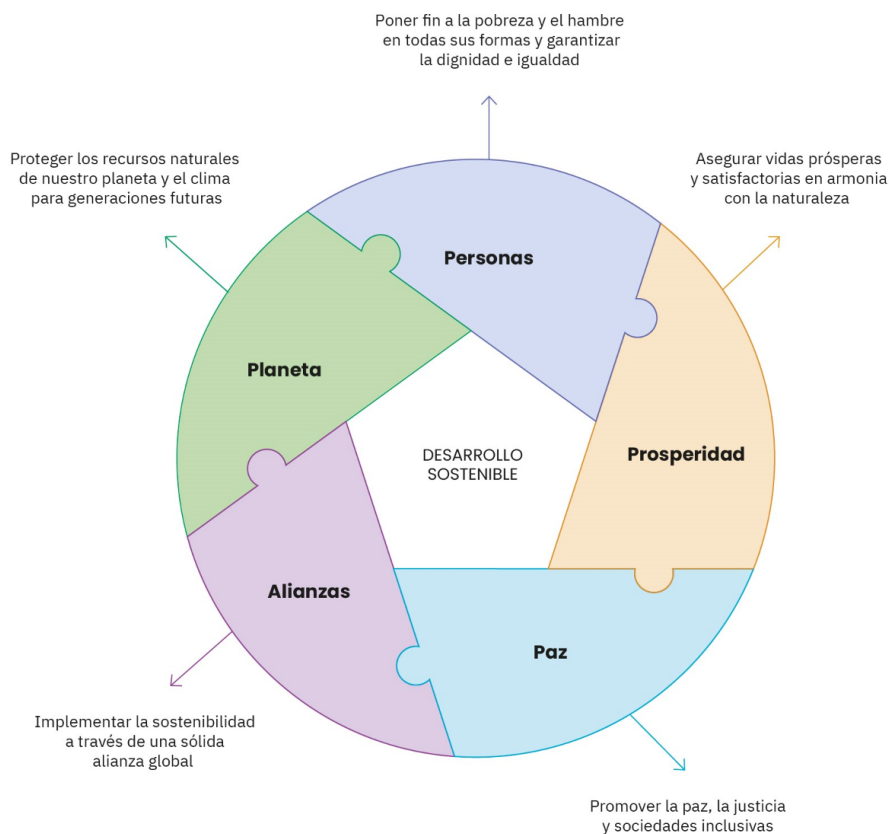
Poner fin a la pobreza y el hambre en todas sus formas y garantizar la dignidad e igualdad

Proteger los recursos naturales de nuestro planeta y el clima para generaciones futuras

Asegurar vidas prósperas y satisfactorias en armonia con la naturaleza

Personas

Planeta

DESARROLLO SOSTENIBLE

Prosperidad

Alianzas

Paz

Implementar la sostenibilidad a través de una sólida alianza global

Promover la paz, la justicia y sociedades inclusivas